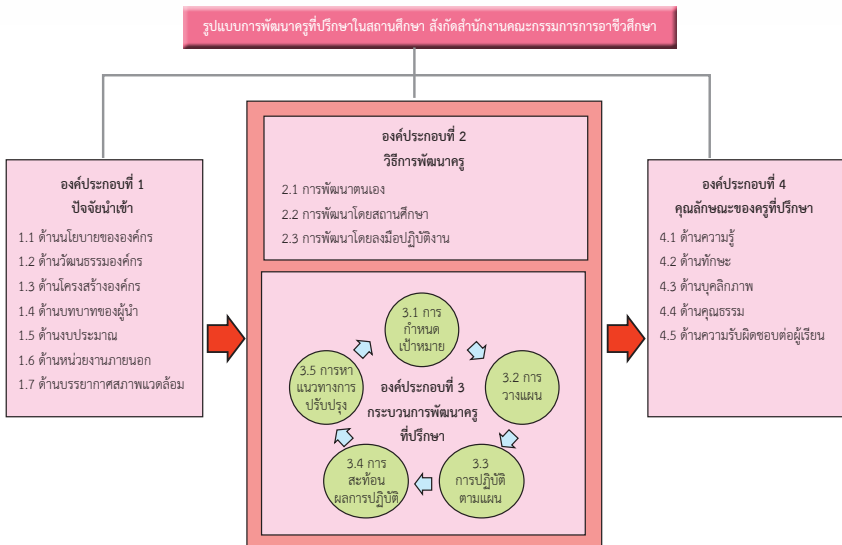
รูปแบบการพัฒนาครูที่ปรึกษาในสถานศึกษา สังกัดสำนักงานคณะกรรมการการอาชีวศึกษา

องค์ประกอบที่ 1
ปัจจัยนำเข้า

1.1 ด้านนโยบายขององค์กร
1.2 ด้านวัฒนธรรมองค์กร
1.3 ด้านโครงสร้างองค์กร
1.4 ด้านบทบาทของผู้นำ
1.5 ด้านงบประมาณ
1.6 ด้านหน่วยงานภายนอก
1.7 ด้านบรรยากาศสภาพแวดล้อม

องค์ประกอบที่ 2
วิธีการพัฒนาครู

2.1 การพัฒนาตนเอง
2.2 การพัฒนาโดยสถานศึกษา
2.3 การพัฒนาโดยลงมือปฏิบัติงาน

3.1 การกำหนดเป้าหมาย

3.2 การวางแผน

3.3 การปฏิบัติตามแผน

3.4 การสะท้อนผลการปฏิบัติ

3.5 การหาแนวทางการปรับปรุง

องค์ประกอบที่ 3
กระบวนการพัฒนาครูที่ปรึกษา

องค์ประกอบที่ 4
คุณลักษณะของครูที่ปรึกษา

4.1 ด้านความรู้
4.2 ด้านทักษะ
4.3 ด้านบุคลิกภาพ
4.4 ด้านคุณธรรม
4.5 ด้านความรับผิดชอบต่อผู้เรียน